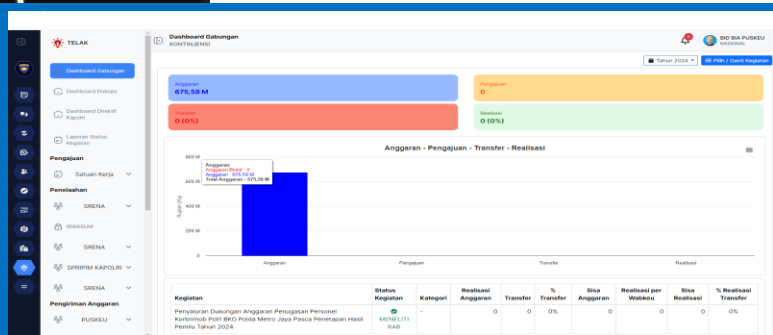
TELAK

Dashboard Gabungan
KONTINJENSI

BID BIA PUSKEU
NASIONAL

Dashboard Gabungan
Dashboard Dukops
Dashboard Direktif Kapolri
Laporan Status Kegiatan
Pengajuan
Satuan Kerja
Penelaahan
SRENA
IRWASUM
SRENA
SPRIPIM KAPOLRI
SRENA
Pengiriman Anggaran
PUSKEU

Tahun 2024
Pilih / Ganti Kegiatan

Anggaran
675,58 M

Pengajuan
0

Transfer
0 (0%)

Realisasi
0 (0%)

Anggaran - Pengajuan - Transfer - Realisasi

Anggaran
Anggaran Rutin : 0
Anggaran : 675,58 M
Total Anggaran : 675,58 M

800 M
600 M
400 M
200 M
0

Rupiah (Rp)

Anggaran
Pengajuan
Transfer
Realisasi

| Kegiatan | Status Kegiatan | Kategori | Realisasi Anggaran | Transfer | % Transfer | Sisa Anggaran | Realisasi per Wabkeu | Sisa Realisasi | % Realisasi Transfer |
|---|---|---|---|---|---|---|---|---|---|
| Penyaluran Dukungan Anggaran Penugasan Personel Korbrimob Polri BKO Polda Metro Jaya Pasca Penetapan Hasil Pemilu Tahun 2024 | MENELITI RAB | - | 0 | 0 | 0% | 0 | 0 | 0 | 0% |